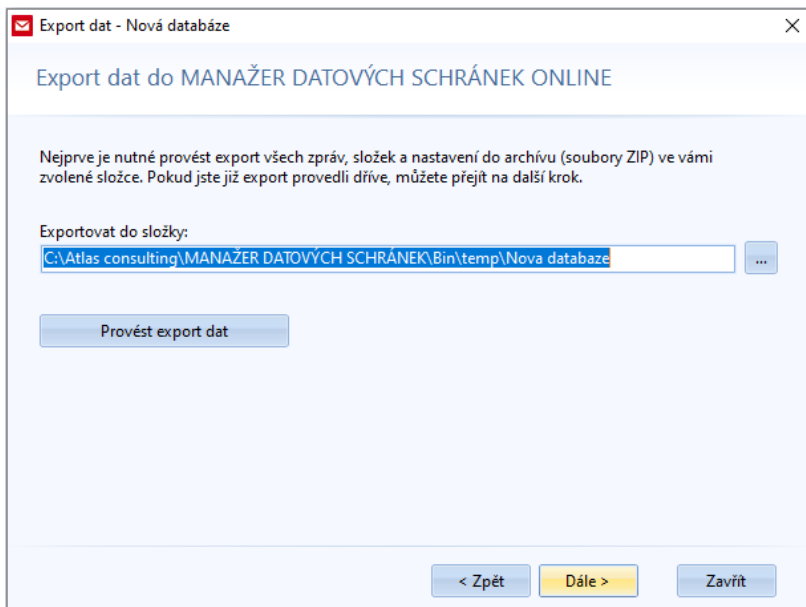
Export dat - Nová databáze

×

Export dat do MANAŽER DATOVÝCH SCHRÁNEK ONLINE

Nejprve je nutné provést export všech zpráv, složek a nastavení do archívu (soubory ZIP) ve vámi zvolené složce. Pokud jste již export provedli dříve, můžete přejít na další krok.

Exportovat do složky:

C:\Atlas consulting\MANAŽER DATOVÝCH SCHRÁNEK\Bin\temp\Nova databaze

...

Provést export dat

< Zpět

Dále >

Zavřít